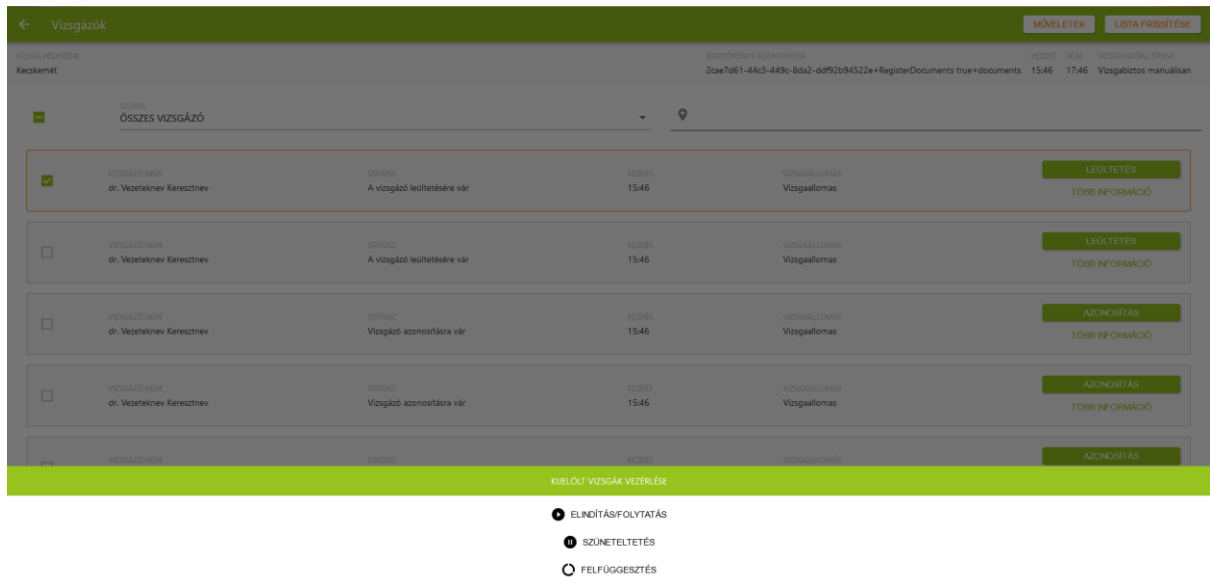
Vizsgázók

MŰVELETEK LISTA FRISSÍTÉSE

VIZSGA HELYSZÍNE
Kecskemét

JEGYZŐKÖNYV AZONOSÍTÓJA
2cae7d61-44c3-449c-8da2-ddf92b94522e+RegisterDocuments true+documents

KEZDET
15:46

VÉGE
17:46

VIZSGAINDÍTÁS TÍPUSA
Vizsgabiztos manuálisan

SZŰRÉS
ÖSSZES VIZSGÁZÓ

| | VIZSGÁZÓ NEVE | STÁTUSZ | KEZDÉS | VIZSGAÁLLOMÁS | |
|---|---|---|---|---|---|
| | dr. Vezeteknev Keresztnev | A vizsgázó leültetésére vár | 15:46 | Vizsgaallomas | LEÜLTETÉS TÖBB INFORMÁCIÓ |
| | dr. Vezeteknev Keresztnev | A vizsgázó leültetésére vár | 15:46 | Vizsgaallomas | LEÜLTETÉS TÖBB INFORMÁCIÓ |
| | dr. Vezeteknev Keresztnev | Vizsgázó azonosításra vár | 15:46 | Vizsgaallomas | AZONOSÍTÁS TÖBB INFORMÁCIÓ |
| | dr. Vezeteknev Keresztnev | Vizsgázó azonosításra vár | 15:46 | Vizsgaallomas | AZONOSÍTÁS TÖBB INFORMÁCIÓ |
| | VIZSGÁZÓ NEVE | STÁTUSZ | KEZDÉS | VIZSGAÁLLOMÁS | AZONOSÍTÁS |

KIJELÖLT VIZSGÁK VEZÉRLÉSE

ELINDÍTÁS/FOLYTATÁS

SZÜNETELTETÉS

FELFÜGGESZTÉS